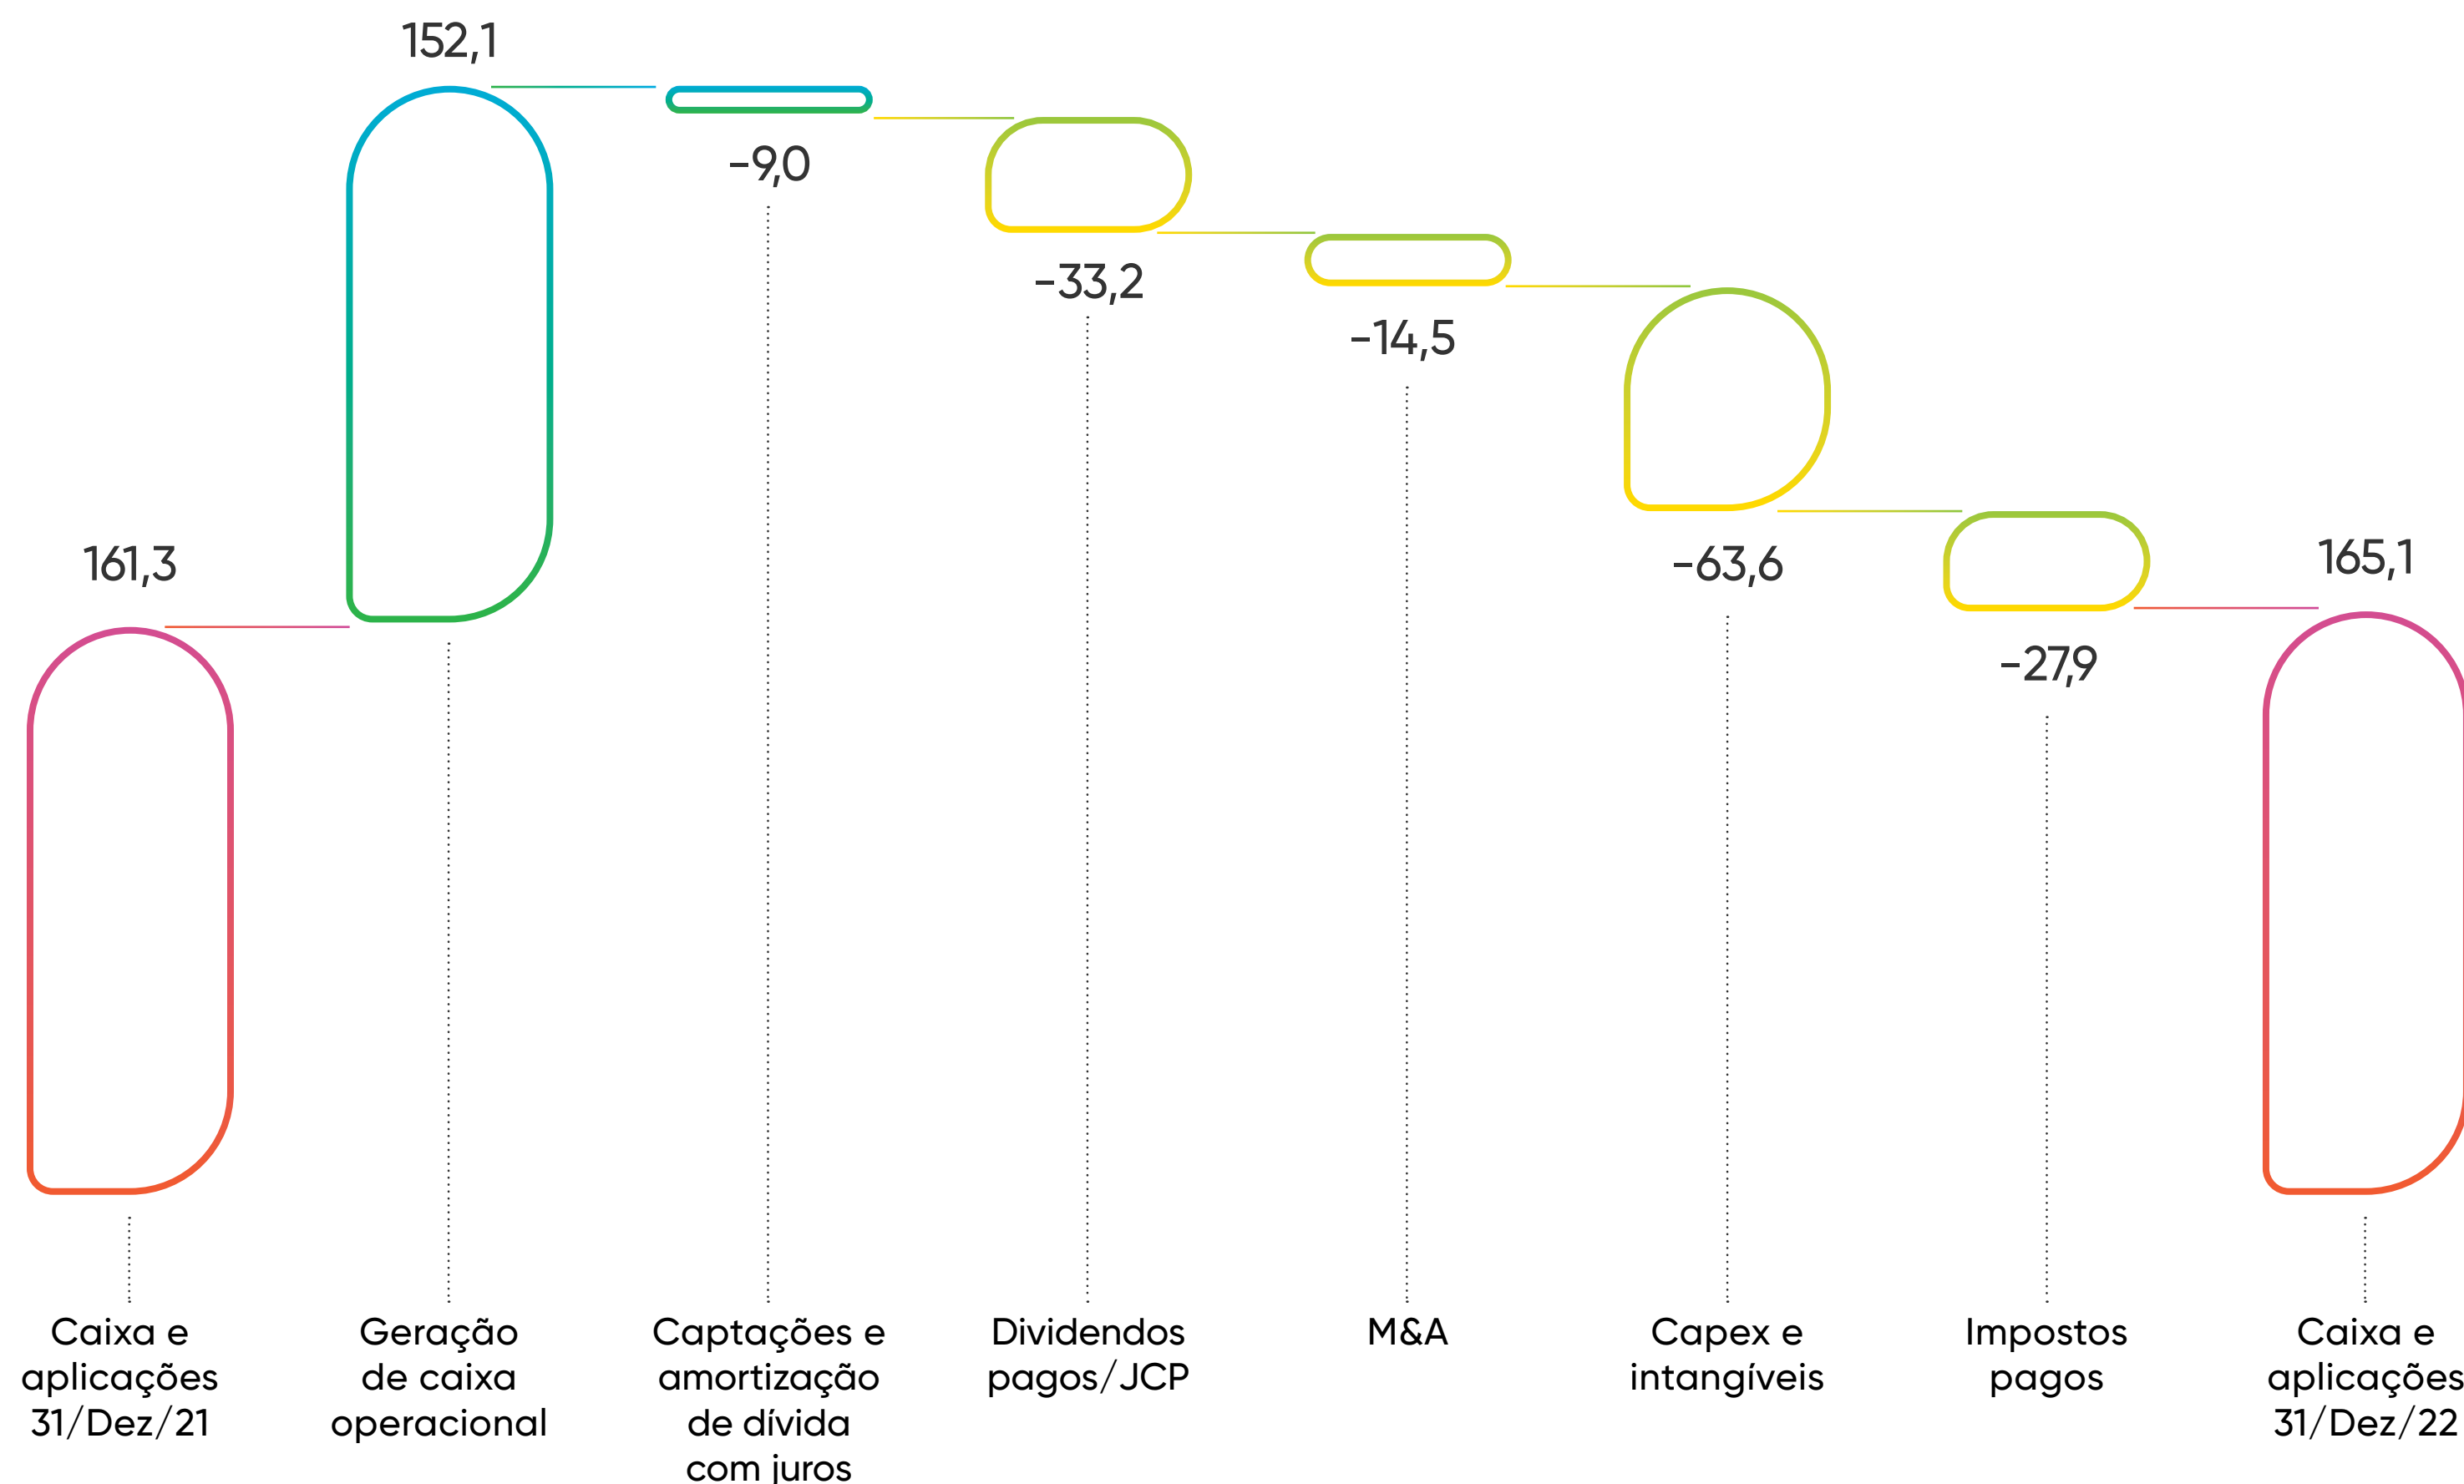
152,1

-9,0

-33,2

-14,5

-63,6

-27,9

161,3

165,1

Caixa e aplicações 31/Dez/21

Geração de caixa operacional

Captações e amortização de dívida com juros

Dividendos pagos/JCP

M&A

Capex e intangíveis

Impostos pagos

Caixa e aplicações 31/Dez/22